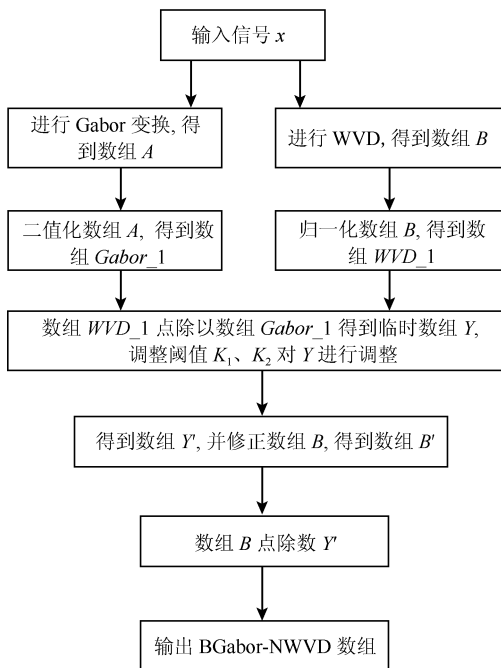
输入信号 $x$

进行 Gabor 变换, 得到数组 $A$

进行 WVD, 得到数组 $B$

二值化数组 $A$, 得到数组 $Gabor\_1$

归一化数组 $B$, 得到数组 $WVD\_1$

数组 $WVD\_1$ 点除以数组 $Gabor\_1$ 得到临时数组 $Y$, 调整阈值 $K_1$、$K_2$ 对 $Y$ 进行调整

得到数组 $Y'$, 并修正数组 $B$, 得到数组 $B'$

数组 $B$ 点除数 $Y'$

输出 BGabor-NWVD 数组